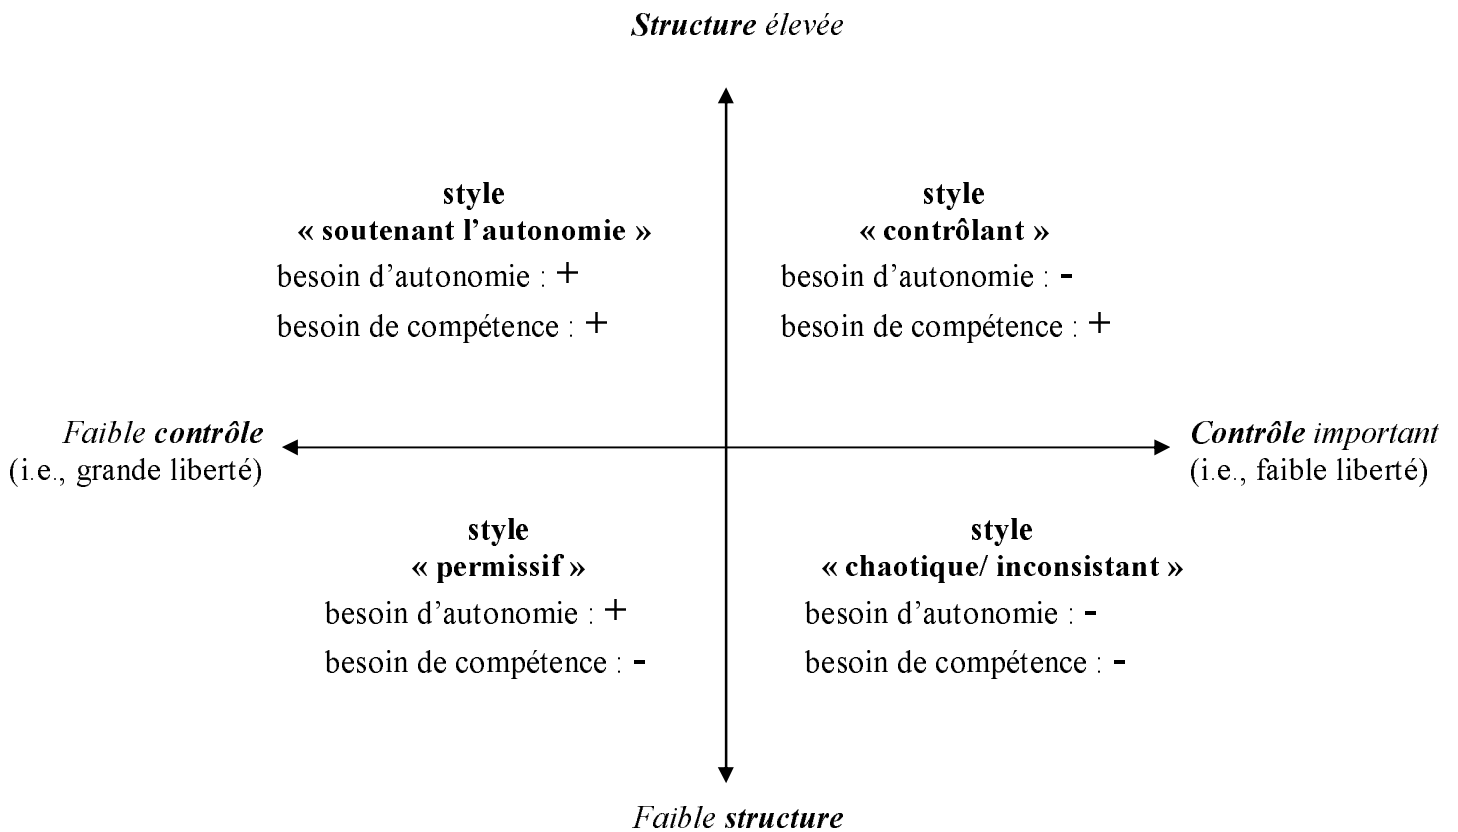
Structure élevée

style
« soutenant l'autonomie »
besoin d'autonomie : +
besoin de compétence : +

style
« contrôlant »
besoin d'autonomie : -
besoin de compétence : +

Faible contrôle
(i.e., grande liberté)

Contrôle important
(i.e., faible liberté)

style
« permissif »
besoin d'autonomie : +
besoin de compétence : -

style
« chaotique/ inconsistant »
besoin d'autonomie : -
besoin de compétence : -

Faible structure